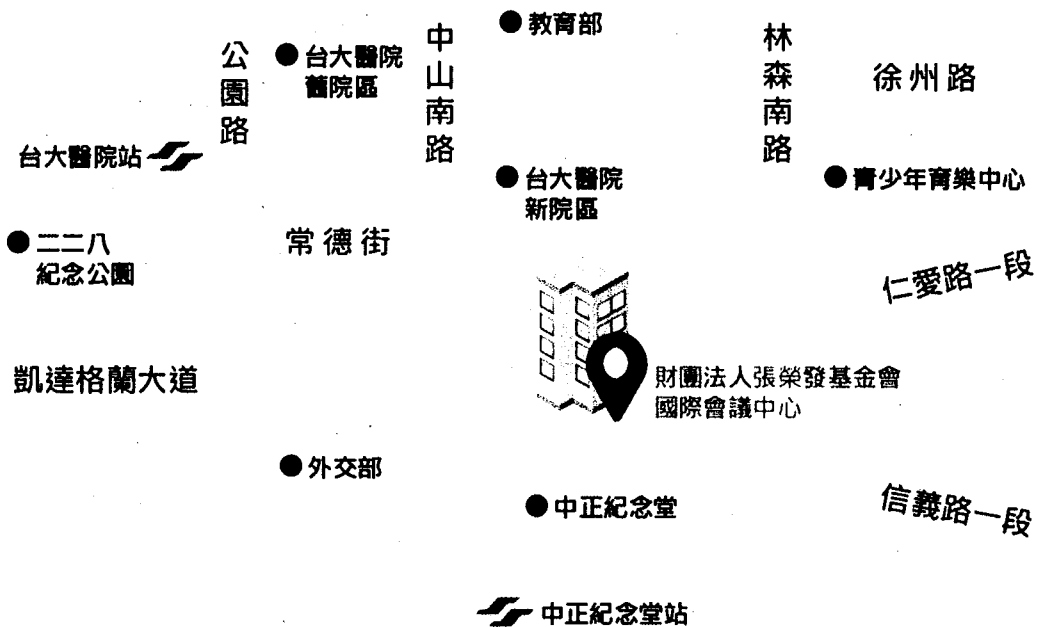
教育部

公園路

台大醫院舊院區

中山南路

林森南路

徐州路

台大醫院站

台大醫院新院區

青少年育樂中心

二二八紀念公園

常德街

仁愛路一段

凱達格蘭大道

財團法人張榮發基金會國際會議中心

外交部

中正紀念堂

信義路一段

中正紀念堂站